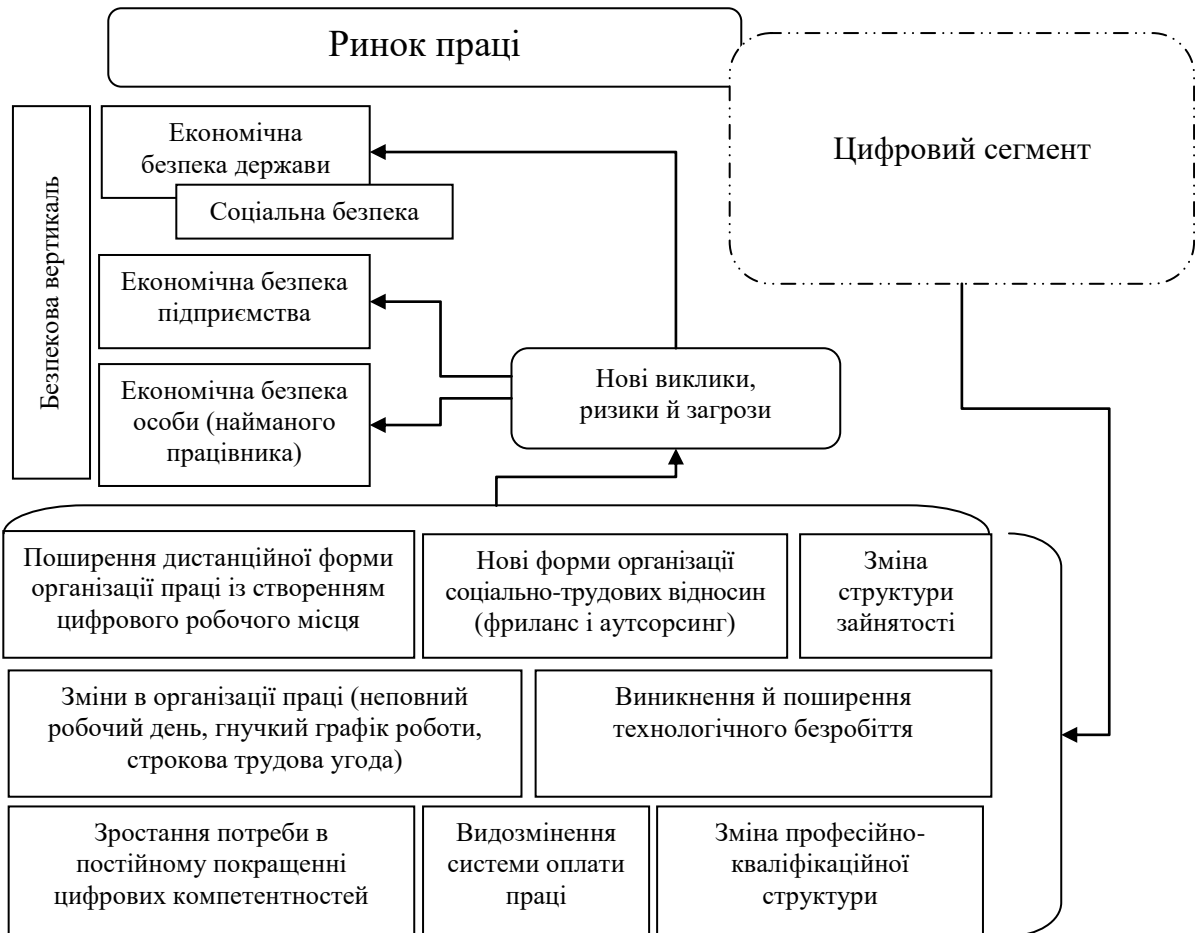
Ринок праці

Цифровий сегмент

Безпекова вертикаль

Економічна безпека держави

Соціальна безпека

Економічна безпека підприємства

Економічна безпека особи (найманого працівника)

Нові виклики, ризики й загрози

Поширення дистанційної форми організації праці із створенням цифрового робочого місця

Нові форми організації соціально-трудових відносин (фриланс і аутсорсинг)

Зміна структури зайнятості

Зміни в організації праці (неповний робочий день, гнучкий графік роботи, строкова трудова угода)

Виникнення й поширення технологічного безробіття

Зростання потреби в постійному покращенні цифрових компетентностей

Видозмінення системи оплати праці

Зміна професійно-кваліфікаційної структури